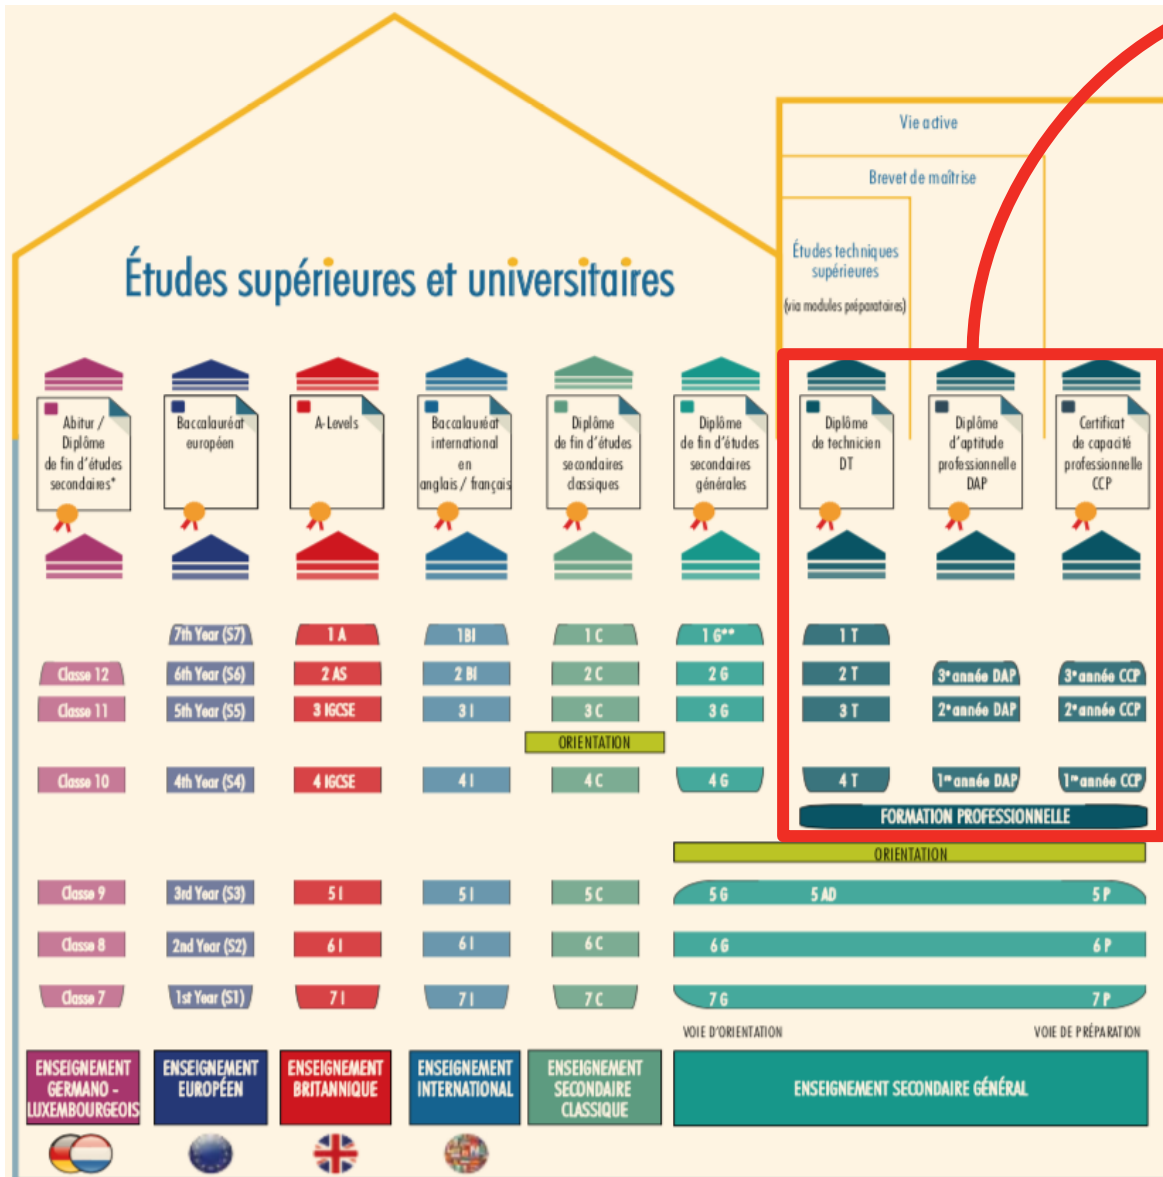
Vie active

Brevet de maîtrise

Études techniques supérieures

(via modules préparatoires)

Études supérieures et universitaires

Abitur / Diplôme de fin d'études secondaires*

Baccalauréat européen

A-Levels

Baccalauréat international en anglais / français

Diplôme de fin d'études secondaires classiques

Diplôme de fin d'études secondaires générales

Diplôme de technicien DT

Diplôme d'aptitude professionnelle DAP

Certificat de capacité professionnelle CCP

7th Year (S7)
1 A
1BI
1 C
1 G**
1 T

Classe 12
6th Year (S6)
2 AS
2 BI
2 C
2 G
2 T
3e année DAP
3e année CCP

Classe 11
5th Year (S5)
3 IGCSE
3 I
3 C
3 G
3 T
2e année DAP
2e année CCP

ORIENTATION

Classe 10
4th Year (S4)
4 IGCSE
4 I
4 C
4 G
4 T
1re année DAP
1re année CCP

FORMATION PROFESSIONNELLE

ORIENTATION

Classe 9
3rd Year (S3)
5 I
5 I
5 C
5 G
5 AD
5 P

Classe 8
2nd Year (S2)
6 I
6 I
6 C
6 G
6 P

Classe 7
1st Year (S1)
7 I
7 I
7 C
7 G
7 P

VOIE D'ORIENTATION
VOIE DE PRÉPARATION

ENSEIGNEMENT GERMANO - LUXEMBOURGEOIS

ENSEIGNEMENT EUROPÉEN

ENSEIGNEMENT BRITANNIQUE

ENSEIGNEMENT INTERNATIONAL

ENSEIGNEMENT SECONDAIRE CLASSIQUE

ENSEIGNEMENT SECONDAIRE GÉNÉRAL